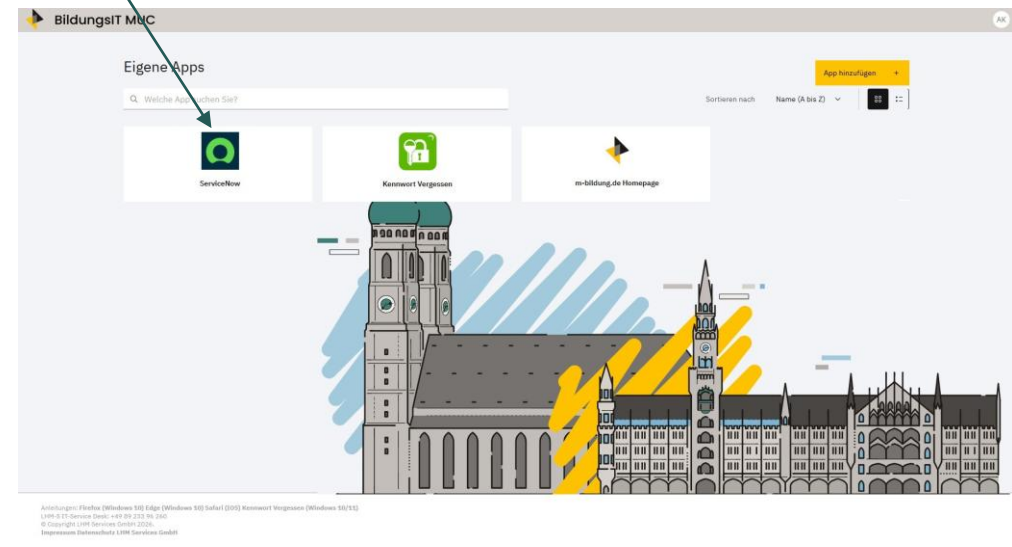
BildungsIT MUC

AK

Eigene Apps

App hinzufügen +

Welche App suchen Sie?

Sortieren nach Name (A bis Z)

ServiceNow

Kennwort Vergessen

m-bildung.de Homepage

Anleitungen: Firefox (Windows 10) Edge (Windows 10) Safari (iOS) Kennwort Vergessen (Windows 10/11)
LHM-S IT-Service Desk: +49 89 233 96 260
© Copyright LHM Services GmbH 2026.
Impressum Datenschutz LHM Services GmbH